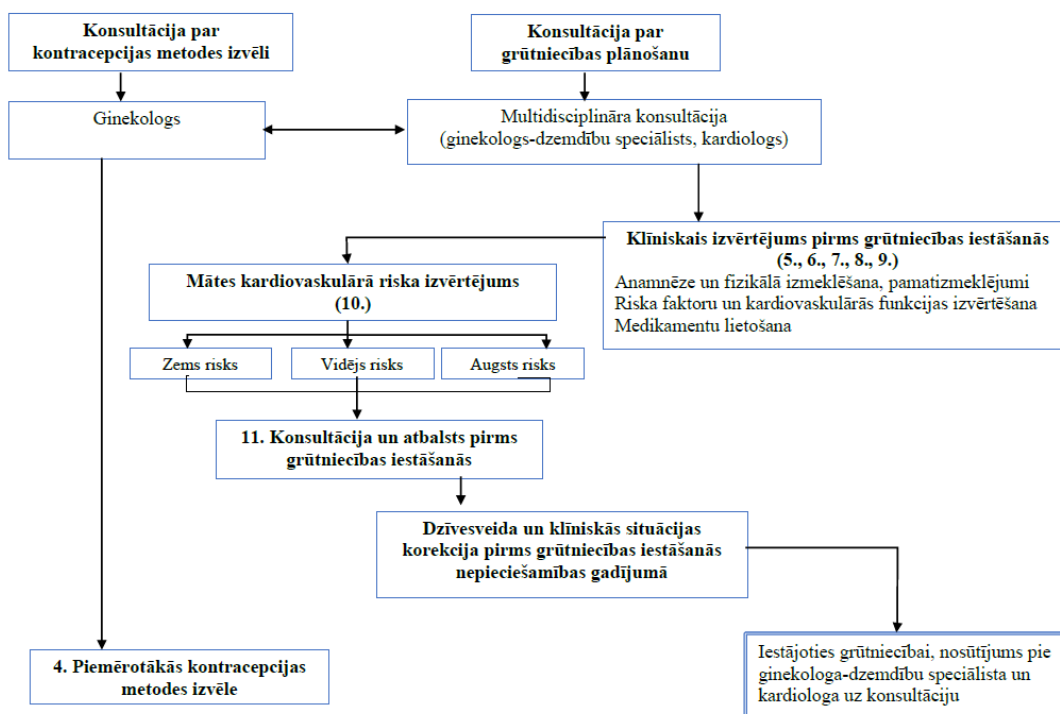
Konsultācija par kontracepcijas metodes izvēli

Konsultācija par grūtniecības plānošanu

Ginekologs

Multidisciplināra konsultācija (ginekologs-dzemdību speciālists, kardiologs)

Klīniskais izvērtējums pirms grūtniecības iestāšanās (5., 6., 7., 8., 9.)
Anamnēze un fizikālā izmeklēšana, pamatizmeklējumi
Riska faktoru un kardiovaskulārās funkcijas izvērtēšana
Medikamentu lietošana

Mātes kardiovaskulārā riska izvērtējums (10.)

Zems risks

Vidējs risks

Augsts risks

11. Konsultācija un atbalsts pirms grūtniecības iestāšanās

Dzīvesveida un klīniskās situācijas korekcija pirms grūtniecības iestāšanās nepieciešamības gadījumā

4. Piemērotākās kontracepcijas metodes izvēle

Iestājoties grūtniecībai, nosūtījums pie ginekologa-dzemdību speciālista un kardiologa uz konsultāciju